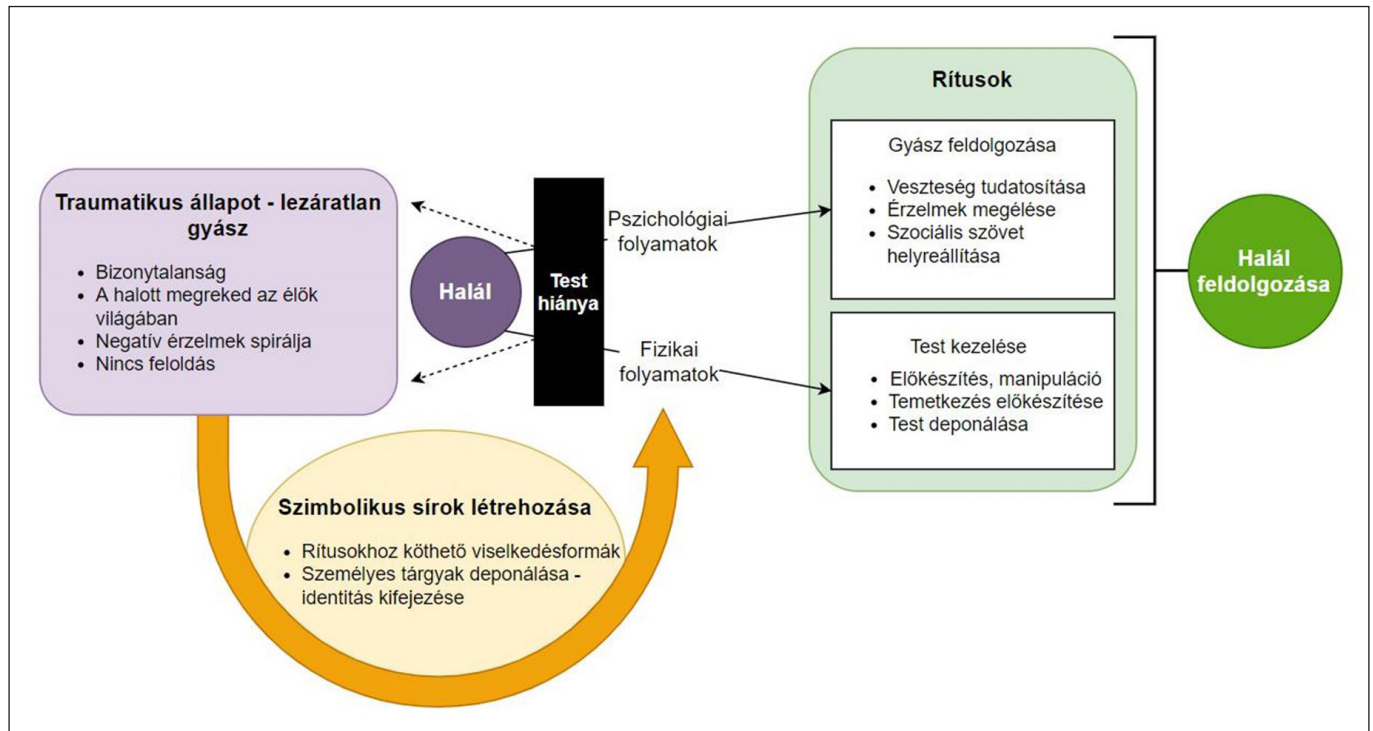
Traumatikus állapot - lezáratlan gyász

- Bizonytalanság
- A halott megreked az élők világában
- Negatív érzelmek spirálja
- Nincs feloldás

Halál

Test hiánya

Pszichológiai folyamatok

Fizikai folyamatok

Rítusok

Gyász feldolgozása

- Veszteség tudatosítása
- Érzelmek megélése
- Szociális szövet helyreállítása

Test kezelése

- Előkészítés, manipuláció
- Temetkezés előkészítése
- Test deponálása

Halál feldolgozása

Szimbolikus sírok létrehozása

- Rítusokhoz köthető viselkedésformák
- Személyes tárgyak deponálása - identitás kifejezése